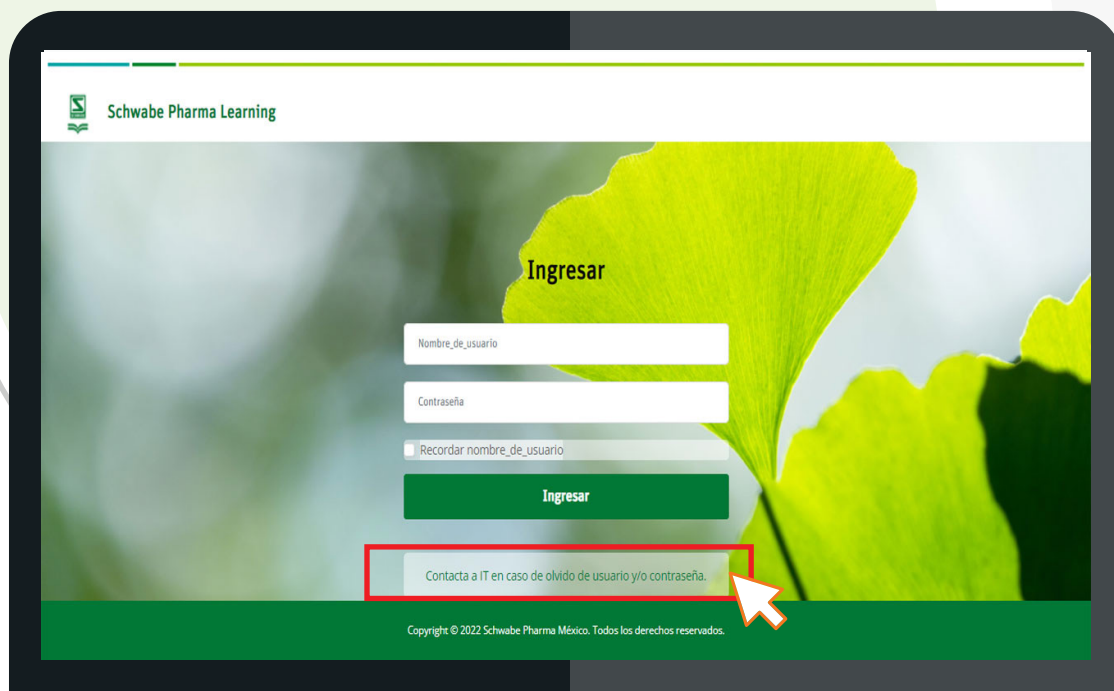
Schwabe Pharma Learning

Ingresar

Nombre_de_usuario

Contraseña

Recordar nombre_de_usuario

Ingresar

Contacta a IT en caso de olvido de usuario y/o contraseña.

Copyright © 2022 Schwabe Pharma México. Todos los derechos reservados.